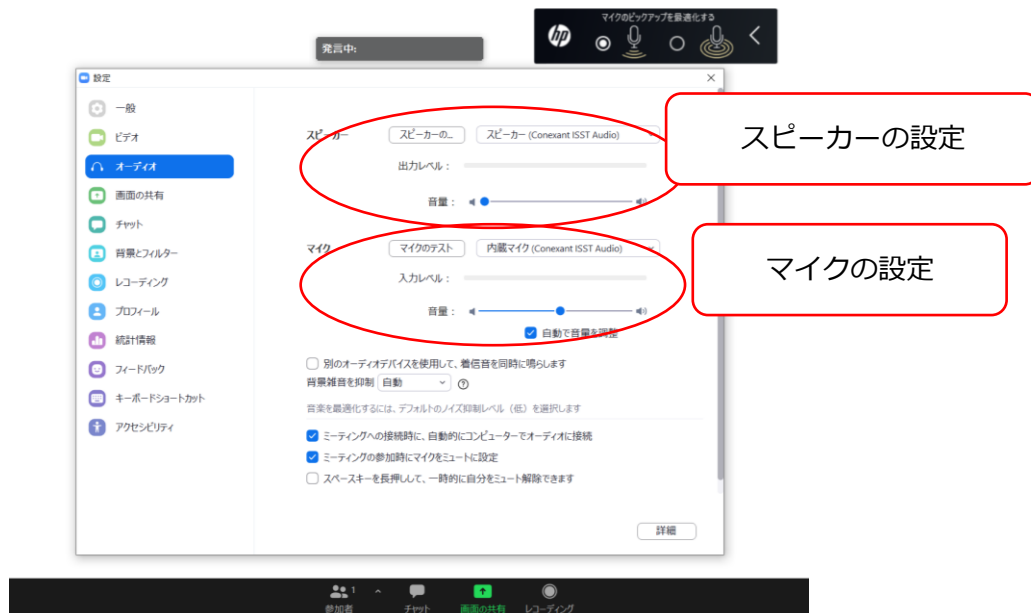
マイクのピックアップを最適化する

発言中:

設定

一般
ビデオ
オーディオ
画面の共有
チャット
背景とフィルター
レコーディング
プロフィール
統計情報
フィードバック
キーボードショートカット
アクセシビリティ

スピーカー
スピーカーの...
スピーカー (Conexant ISST Audio)
出力レベル:
音量:

マイク
マイクのテスト
内蔵マイク (Conexant ISST Audio)
入力レベル:
音量:
自動で音量を調整

別のオーディオデバイスを使用して、着信音を同時に鳴らします
背景雑音を抑制 自動
音楽を最適化するには、デフォルトのノイズ抑制レベル(低)を選択します

ミーティングへの接続時に、自動的にコンピューターでオーディオに接続
ミーティングの参加時にマイクをミュートに設定
スペースキーを長押しして、一時的に自分をミュート解除できます

詳細

スピーカーの設定

マイクの設定

参加者 1
チャット
画面の共有
レコーディング